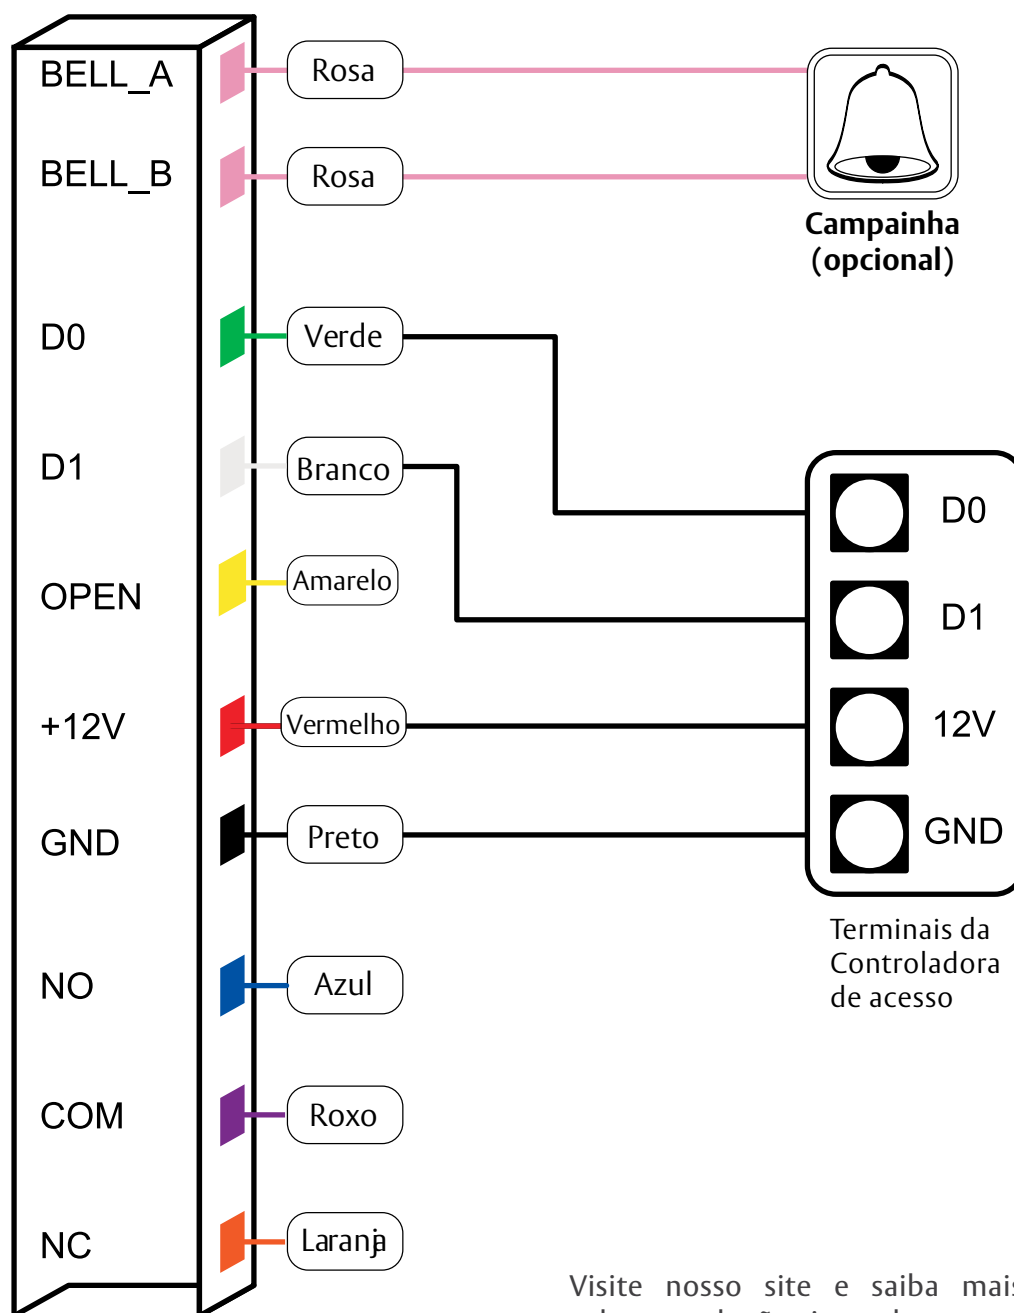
BELL_A
BELL_B
D0
D1
OPEN
+12V
GND
NO
COM
NC

Rosa
Rosa
Verde
Branco
Amarelo
Vermelho
Preto
Azul
Roxo
Laranja

Campainha (opcional)

D0
D1
12V
GND

Terminais da Controladora de acesso

Visite nosso site e saiba mai